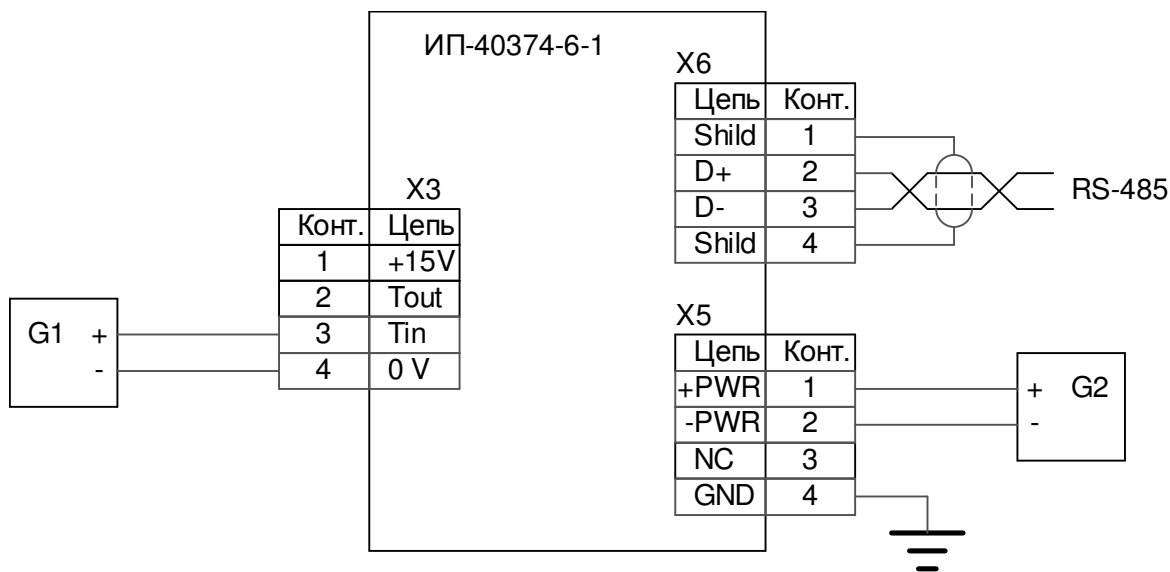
ИП-40374-6-1

X6

| Цепь | Конт. |
|---|---|
| Shild | 1 |
| D+ | 2 |
| D- | 3 |
| Shild | 4 |

RS-485

X3

| Конт. | Цепь |
|---|---|
| 1 | +15V |
| 2 | Tout |
| 3 | Tin |
| 4 | 0 V |

G1 +
-

X5

| Цепь | Конт. |
|---|---|
| +PWR | 1 |
| -PWR | 2 |
| NC | 3 |
| GND | 4 |

+ G2
-